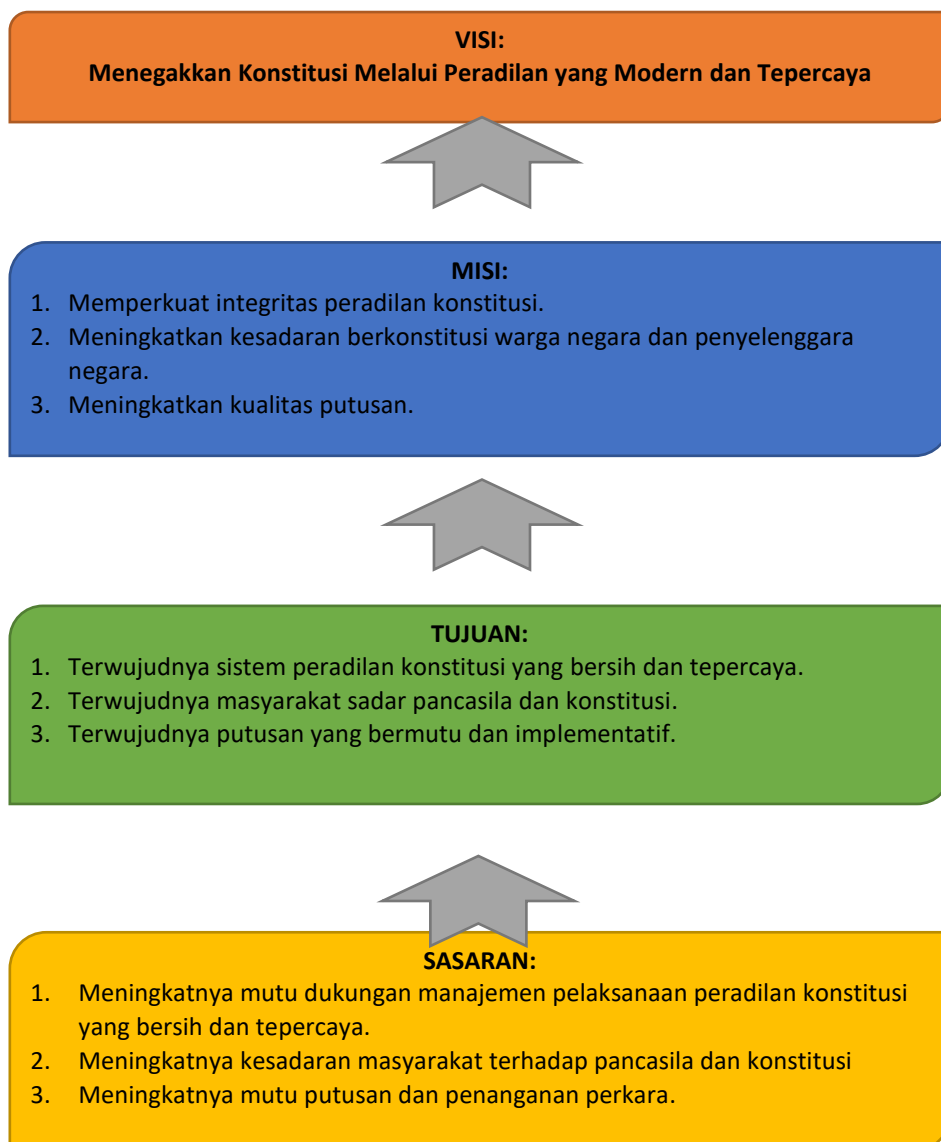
VISI:
Menegakkan Konstitusi Melalui Peradilan yang Modern dan Tepercaya

MISI:
1. Memperkuat integritas peradilan konstitusi.
2. Meningkatkan kesadaran berkonstitusi warga negara dan penyelenggara negara.
3. Meningkatkan kualitas putusan.

TUJUAN:
1. Terwujudnya sistem peradilan konstitusi yang bersih dan tepercaya.
2. Terwujudnya masyarakat sadar pancasila dan konstitusi.
3. Terwujudnya putusan yang bermutu dan implementatif.

SASARAN:
1. Meningkatnya mutu dukungan manajemen pelaksanaan peradilan konstitusi yang bersih dan tepercaya.
2. Meningkatnya kesadaran masyarakat terhadap pancasila dan konstitusi
3. Meningkatnya mutu putusan dan penanganan perkara.